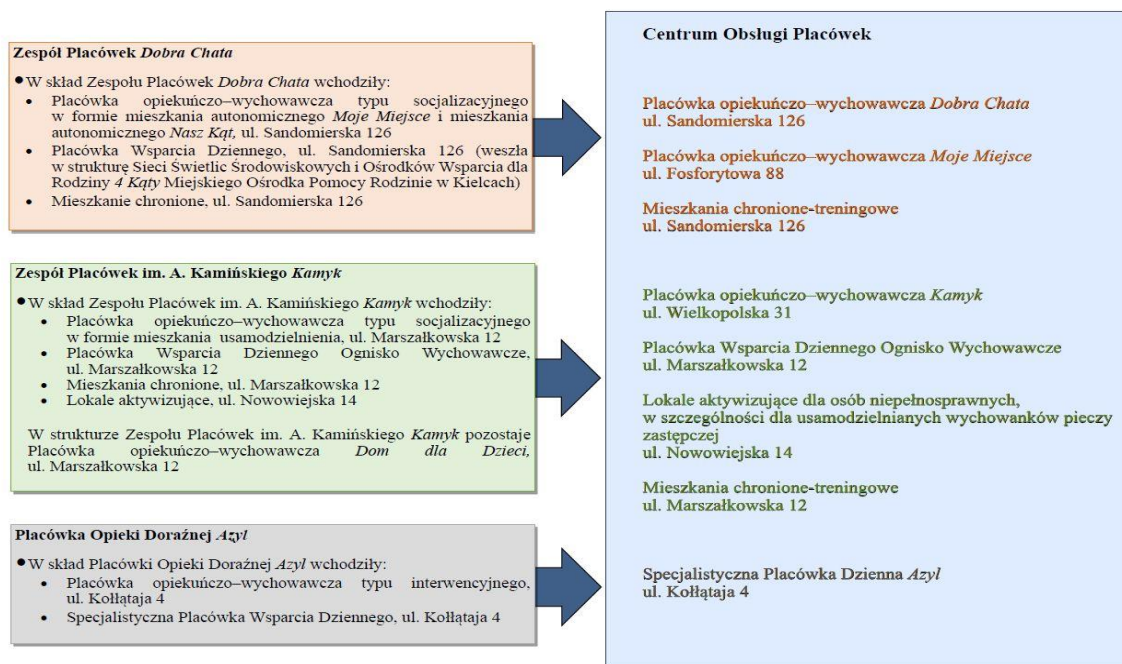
Zespół Placówek *Dobra Chata*

• W skład Zespołu Placówek *Dobra Chata* wchodziły:
• Placówka opiekuńczo–wychowawcza typu socjalizacyjnego w formie mieszkania autonomicznego *Moje Miejsce* i mieszkania autonomicznego *Nasz Kąt*, ul. Sandomierska 126
• Placówka Wsparcia Dziennego, ul. Sandomierska 126 (weszła w strukturę Sieci Świetlic Środowiskowych i Ośrodków Wsparcia dla Rodziny *4 Kąty* Miejskiego Ośrodka Pomocy Rodzinie w Kielcach)
• Mieszkanie chronione, ul. Sandomierska 126

Zespół Placówek im. A. Kamińskiego *Kamyk*

• W skład Zespołu Placówek im. A. Kamińskiego *Kamyk* wchodziły:
• Placówka opiekuńczo–wychowawcza typu socjalizacyjnego w formie mieszkania usamodzielnienia, ul. Marszałkowska 12
• Placówka Wsparcia Dziennego Ognisko Wychowawcze, ul. Marszałkowska 12
• Mieszkania chronione, ul. Marszałkowska 12
• Lokale aktywizujące, ul. Nowowiejska 14

W strukturze Zespołu Placówek im. A. Kamińskiego *Kamyk* pozostaje Placówka opiekuńczo–wychowawcza *Dom dla Dzieci*, ul. Marszałkowska 12

Placówka Opieki Doraźnej *Azyl*

• W skład Placówki Opieki Doraźnej *Azyl* wchodziły:
• Placówka opiekuńczo–wychowawcza typu interwencyjnego, ul. Kołłątaja 4
• Specjalistyczna Placówka Wsparcia Dziennego, ul. Kołłątaja 4

Centrum Obsługi Placówek

Placówka opiekuńczo–wychowawcza *Dobra Chata*
ul. Sandomierska 126

Placówka opiekuńczo–wychowawcza *Moje Miejsce*
ul. Fosforytowa 88

Mieszkania chronione-treningowe
ul. Sandomierska 126

Placówka opiekuńczo–wychowawcza *Kamyk*
ul. Wielkopolska 31

Placówka Wsparcia Dziennego Ognisko Wychowawcze
ul. Marszałkowska 12

Lokale aktywizujące dla osób niepełnosprawnych, w szczególności dla usamodzielnianych wychowanków pieczy zastępczej
ul. Nowowiejska 14

Mieszkania chronione-treningowe
ul. Marszałkowska 12

Specjalistyczna Placówka Dzienna *Azyl*
ul. Kołłątaja 4